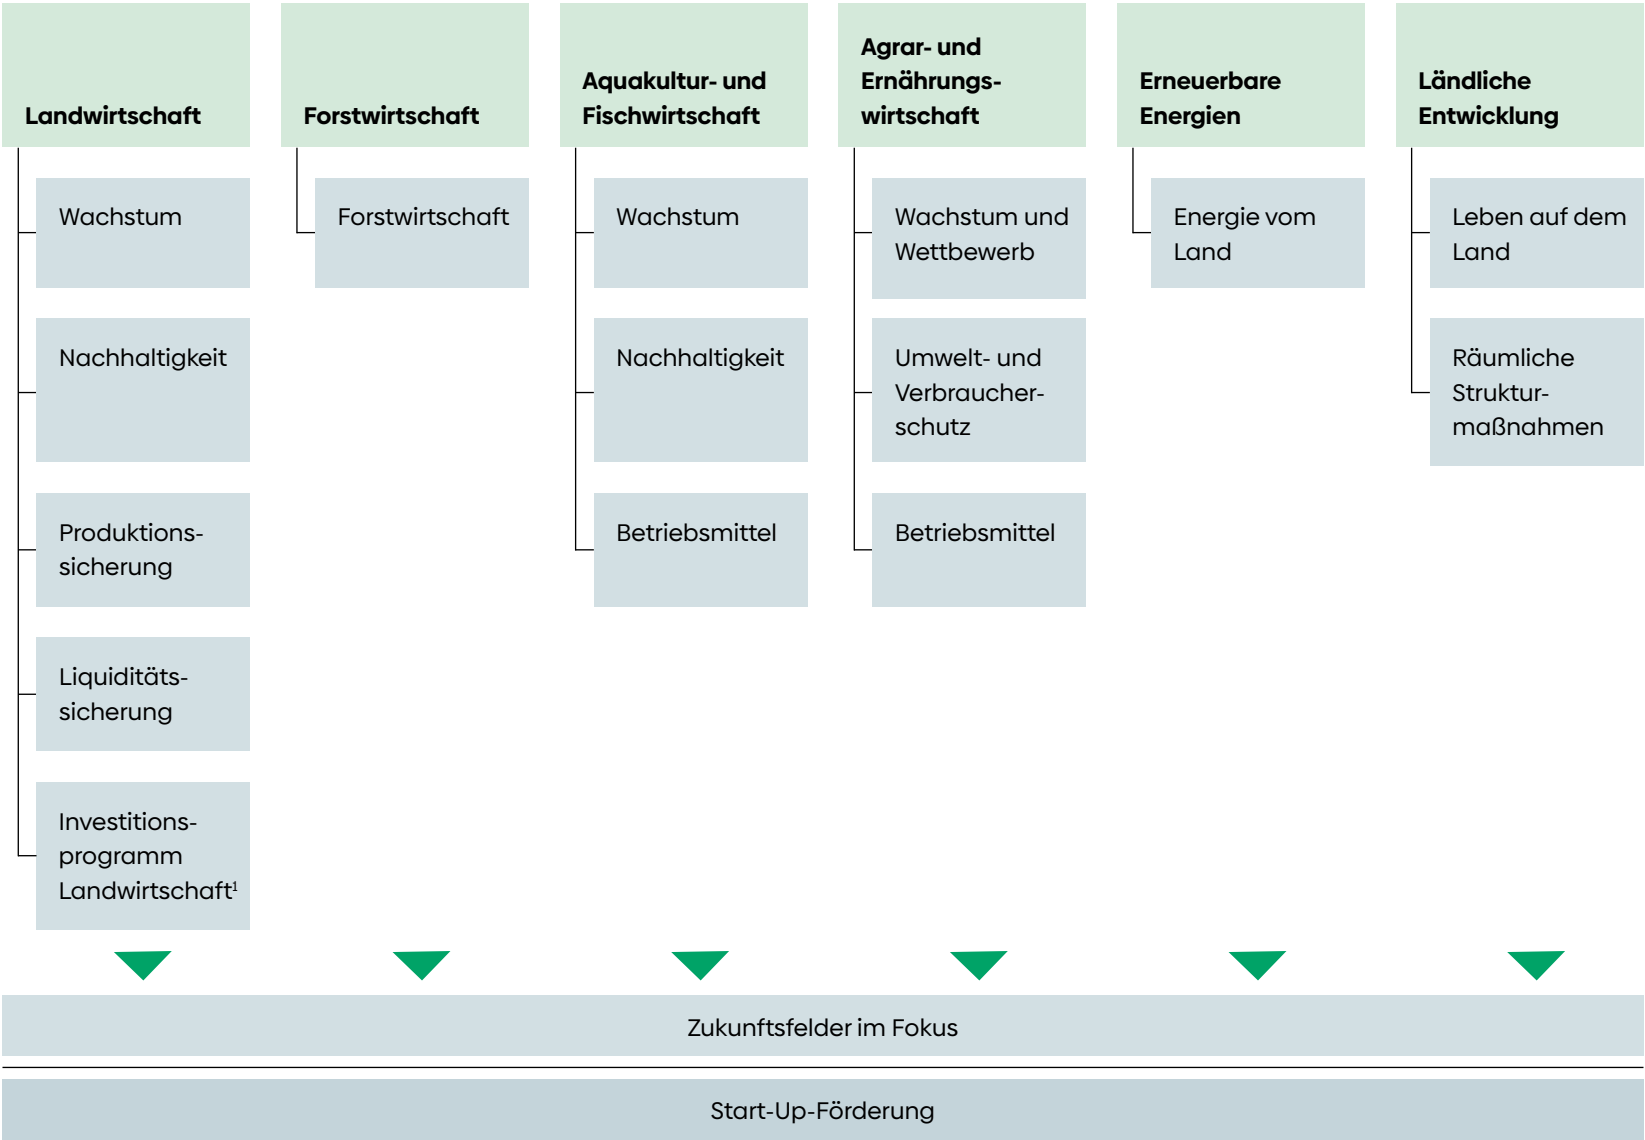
Landwirtschaft

Wachstum

Nachhaltigkeit

Produktionssicherung

Liquiditätssicherung

Investitionsprogramm Landwirtschaft$^1$

Forstwirtschaft

Forstwirtschaft

Aquakultur- und Fischwirtschaft

Wachstum

Nachhaltigkeit

Betriebsmittel

Agrar- und Ernährungswirtschaft

Wachstum und Wettbewerb

Umwelt- und Verbraucherschutz

Betriebsmittel

Erneuerbare Energien

Energie vom Land

Ländliche Entwicklung

Leben auf dem Land

Räumliche Strukturmaßnahmen

Zukunftsfelder im Fokus

Start-Up-Förderung